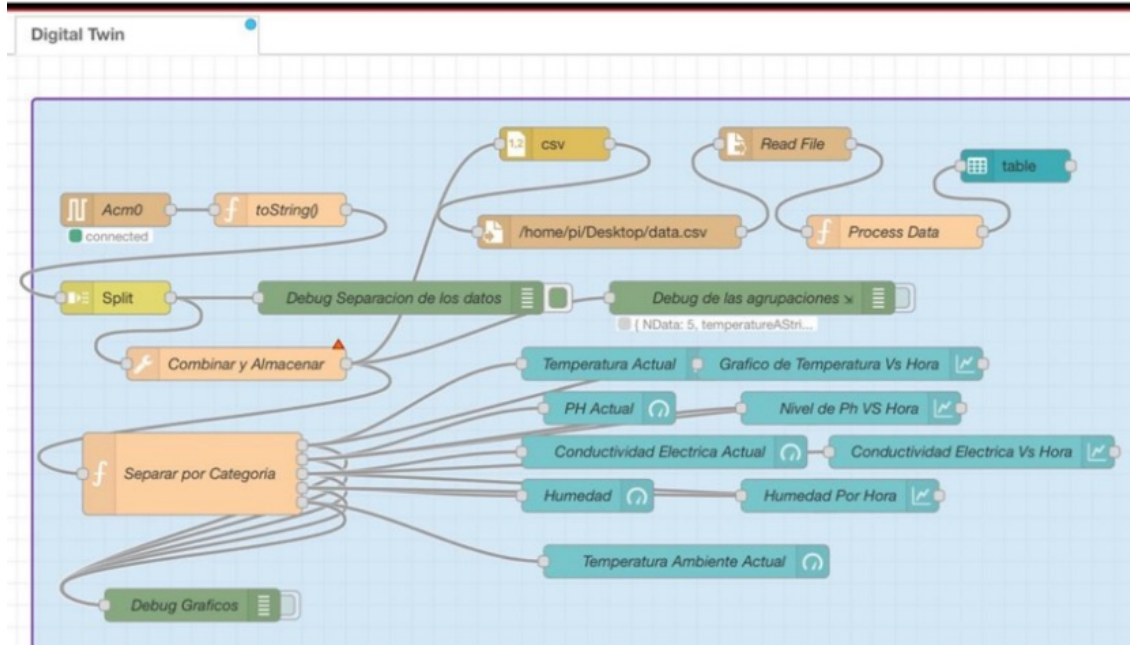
Digital Twin

csv

Read File

table

Acm0

toString()

connected

/home/pi/Desktop/data.csv

Process Data

Split

Debug Separacion de los datos

Debug de las agrupaciones

{ NData: 5, temperatureAStri...

Combinar y Almacenar

Temperatura Actual

Grafico de Temperatura Vs Hora

PH Actual

Nivel de Ph VS Hora

Separar por Categoria

Conductividad Electrica Actual

Conductividad Electrica Vs Hora

Humedad

Humedad Por Hora

Temperatura Ambiente Actual

Debug Graficos